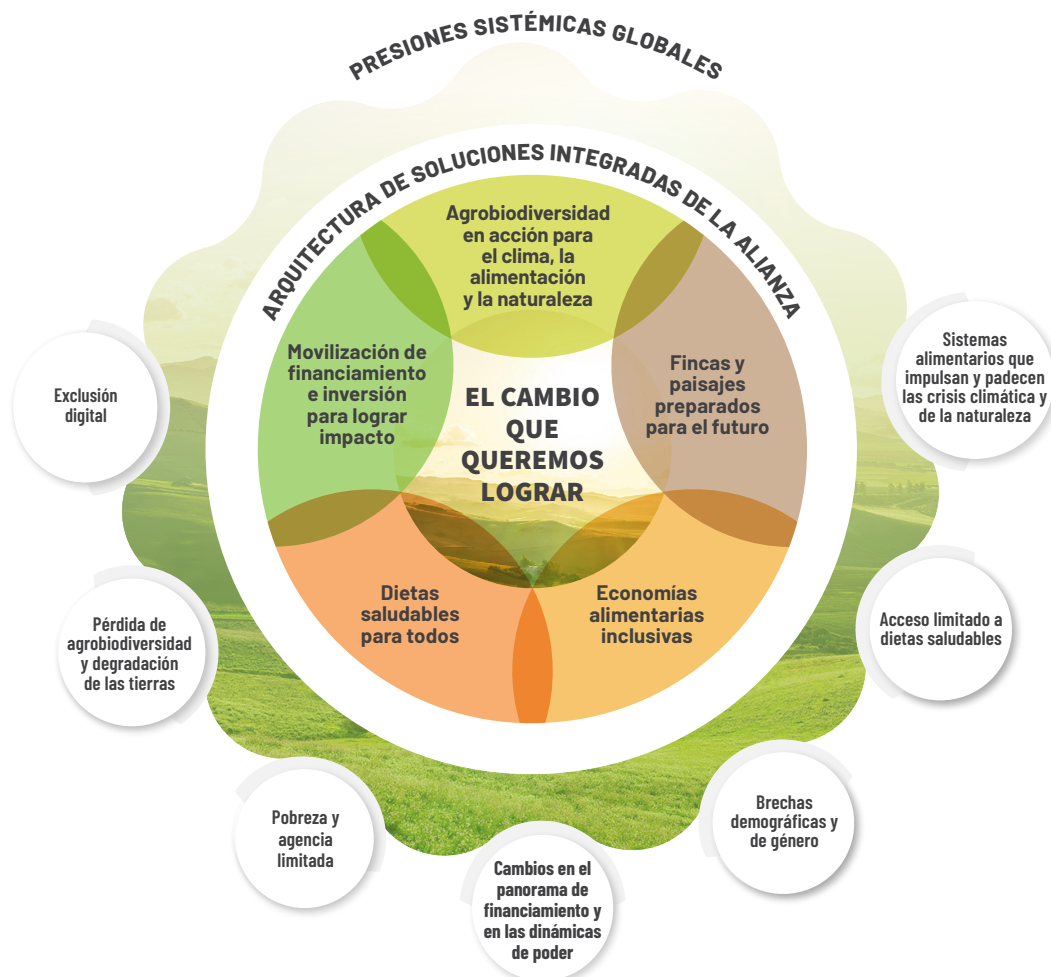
PRESIONES SISTÉMICAS GLOBALES

ARQUITECTURA DE SOLUCIONES INTEGRADAS DE LA ALIANZA

Agrobiodiversidad en acción para el clima, la alimentación y la naturaleza

Movilización de financiamiento e inversión para lograr impacto

EL CAMBIO QUE QUEREMOS LOGRAR

Fincas y paisajes preparados para el futuro

Dietas saludables para todos

Economías alimentarias inclusivas

Exclusión digital

Sistemas alimentarios que impulsan y padecen las crisis climática y de la naturaleza

Pérdida de agrobiodiversidad y degradación de las tierras

Acceso limitado a dietas saludables

Pobreza y agencia limitada

Brechas demográficas y de género

Cambios en el panorama de financiamiento y en las dinámicas de poder